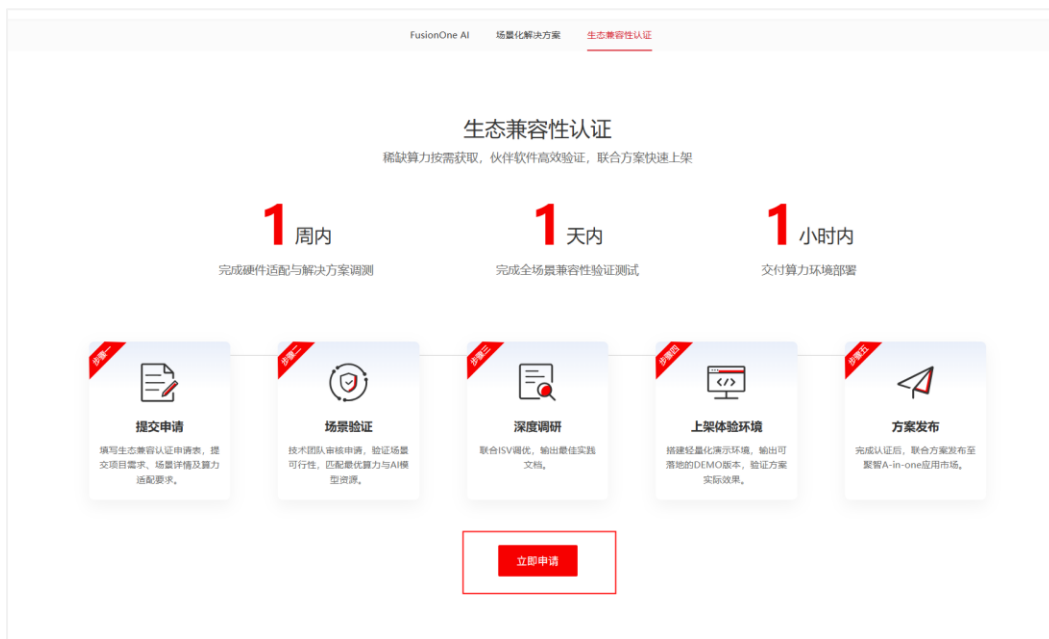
FusionOne AI　场景化解决方案　生态兼容性认证

生态兼容性认证

稀缺算力按需获取，伙伴软件高效验证，联合方案快速上架

1 周内
完成硬件适配与解决方案调测

1 天内
完成全场景兼容性验证测试

1 小时内
交付算力环境部署

步骤一
提交申请
填写生态兼容认证申请表，提交项目需求、场景详情及算力适配要求。

步骤二
场景验证
技术团队审核申请，验证场景可行性，匹配最优算力与AI模型资源。

步骤三
深度调研
联合ISV调优，输出最佳实践文档。

步骤四
上架体验环境
搭建轻量化演示环境，输出可落地的DEMO版本，验证方案实际效果。

步骤五
方案发布
完成认证后，联合方案发布至聚智A-in-one应用市场。

立即申请